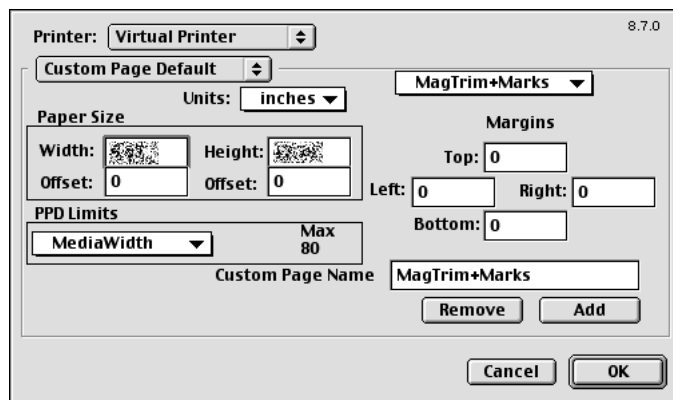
Printer: Virtual Printer

8.7.0

Custom Page Default

MagTrim+Marks

Units: inches

Paper Size

Width: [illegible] Height: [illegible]

Offset: 0 Offset: 0

Margins

Top: 0

Left: 0 Right: 0

Bottom: 0

PPD Limits

MediaWidth

Max 80

Custom Page Name MagTrim+Marks

Remove Add

Cancel OK